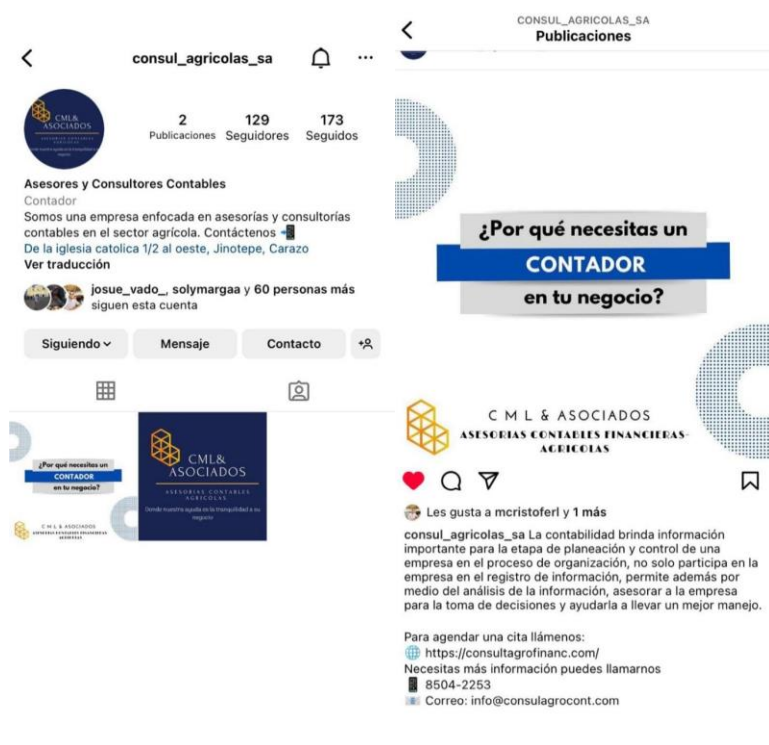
consul_agricolas_sa

CML& ASOCIADOS
ASESORIAS CONTABLES AGRICOLAS
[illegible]

2 Publicaciones
129 Seguidores
173 Seguidos

Asesores y Consultores Contables
Contador
Somos una empresa enfocada en asesorías y consultorías contables en el sector agrícola. Contáctenos 📲
De la iglesia catolica 1/2 al oeste, Jinotepe, Carazo
Ver traducción

josue_vado_, solymargaa y 60 personas más siguen esta cuenta

Siguiendo
Mensaje
Contacto

¿Por qué necesitas un CONTADOR en tu negocio?
C M L & ASOCIADOS
ASESORIAS CONTABLES FINANCIERAS AGRICOLAS

CML& ASOCIADOS
ASESORIAS CONTABLES AGRICOLAS
Donde nuestra ayuda es la tranquilidad a su negocio

CONSUL_AGRICOLAS_SA
Publicaciones

¿Por qué necesitas un
CONTADOR
en tu negocio?

C M L & ASOCIADOS
ASESORIAS CONTABLES FINANCIERAS-AGRICOLAS

Les gusta a mcristoferl y 1 más

consul_agricolas_sa La contabilidad brinda información importante para la etapa de planeación y control de una empresa en el proceso de organización, no solo participa en la empresa en el registro de información, permite además por medio del análisis de la información, asesorar a la empresa para la toma de decisiones y ayudarla a llevar un mejor manejo.

Para agendar una cita llámenos:
🌐 https://consultagrofinanc.com/
Necesitas más información puedes llamarnos
📱 8504-2253
Correo: info@consulagrocont.com